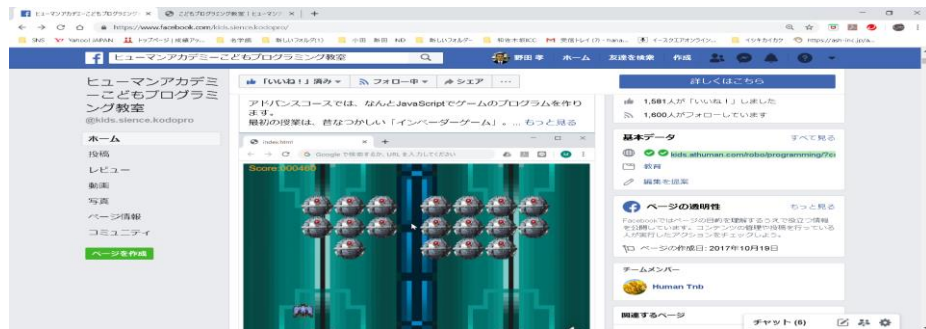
ヒューマンアカデミーこどもプログラミング ×　こどもプログラミング教室 | ヒューマン ×　+

https://www.facebook.com/kids.sience.kodopro/

SNS　Yahoo! JAPAN　トップページ | 産経アプ...　名字ログ　新しいフォルダ(1)　小田　動画　MD　新しいフォルダー　相世未郎EC　受信トレイ (5) - hana...　イースクエアオンライン...　イツキカイカク　https://aim-inc.jp/a...

ヒューマンアカデミーこどもプログラミング教室　野田 孝　ホーム　友達を検索　作成

ヒューマンアカデミーこどもプログラミング教室
@kids.sience.kodopro

ホーム
投稿
レビュー
動画
写真
ページ情報
コミュニティ
ページを作成

「いいね！」済み　フォロー中　シェア　...

アドバンスコースでは、なんとJavaScriptでゲームのプログラムを作ります。
最初の授業は、昔なつかしい「インベーダーゲーム」。... もっと見る

index.html　×　+
Google で検索するか、URL を入力してください
Score:000480

詳しくはこちら

1,581人が「いいね！」しました
1,600人がフォローしています

基本データ　すべて見る
kids.athuman.com/robo/programming/?c
教育
編集を提案

ページの透明性　もっと見る
Facebookではページの目的を理解するうえで役立つ情報を公開しています。コンテンツの管理や投稿を行っている人が実行したアクションをチェックしよう。
ページの作成日: 2017年10月19日

チームメンバー
Human Tnb

関連するページ

チャット (6)